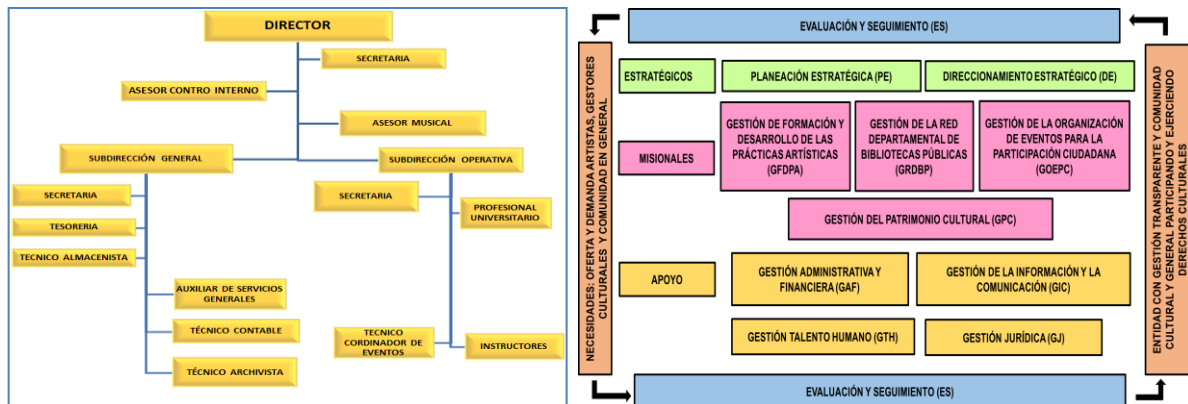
DIRECTOR

SECRETARIA

ASESOR CONTRO INTERNO

ASESOR MUSICAL

SUBDIRECCIÓN GENERAL

SUBDIRECCIÓN OPERATIVA

SECRETARIA

TESORERIA

TECNICO ALMACENISTA

AUXILIAR DE SERVICIOS GENERALES

TÉCNICO CONTABLE

TÉCNICO ARCHIVISTA

SECRETARIA

PROFESIONAL UNIVERSITARIO

TECNICO CORDINADOR DE EVENTOS

INSTRUCTORES

EVALUACIÓN Y SEGUIMIENTO (ES)

NECESIDADES: OFERTA Y DEMANDA ARTISTAS, GESTORES CULTURALES Y COMUNIDAD EN GENERAL

ESTRATÉGICOS

PLANEACIÓN ESTRATÉGICA (PE)

DIRECCIONAMIENTO ESTRATÉGICO (DE)

MISIONALES

GESTIÓN DE FORMACIÓN Y DESARROLLO DE LAS PRÁCTICAS ARTÍSTICAS (GFDPA)

GESTIÓN DE LA RED DEPARTAMENTAL DE BIBLIOTECAS PÚBLICAS (GRDBP)

GESTIÓN DE LA ORGANIZACIÓN DE EVENTOS PARA LA PARTICIPACIÓN CIUDADANA (GOEPC)

GESTIÓN DEL PATRIMONIO CULTURAL (GPC)

APOYO

GESTIÓN ADMINISTRATIVA Y FINANCIERA (GAF)

GESTIÓN DE LA INFORMACIÓN Y LA COMUNICACIÓN (GIC)

GESTIÓN TALENTO HUMANO (GTH)

GESTIÓN JURÍDICA (GJ)

ENTIDAD CON GESTIÓN TRANSPARENTE Y COMUNIDAD CULTURAL Y GENERAL PARTICIPANDO Y EJERCIENDO DERECHOS CULTURALES

EVALUACIÓN Y SEGUIMIENTO (ES)